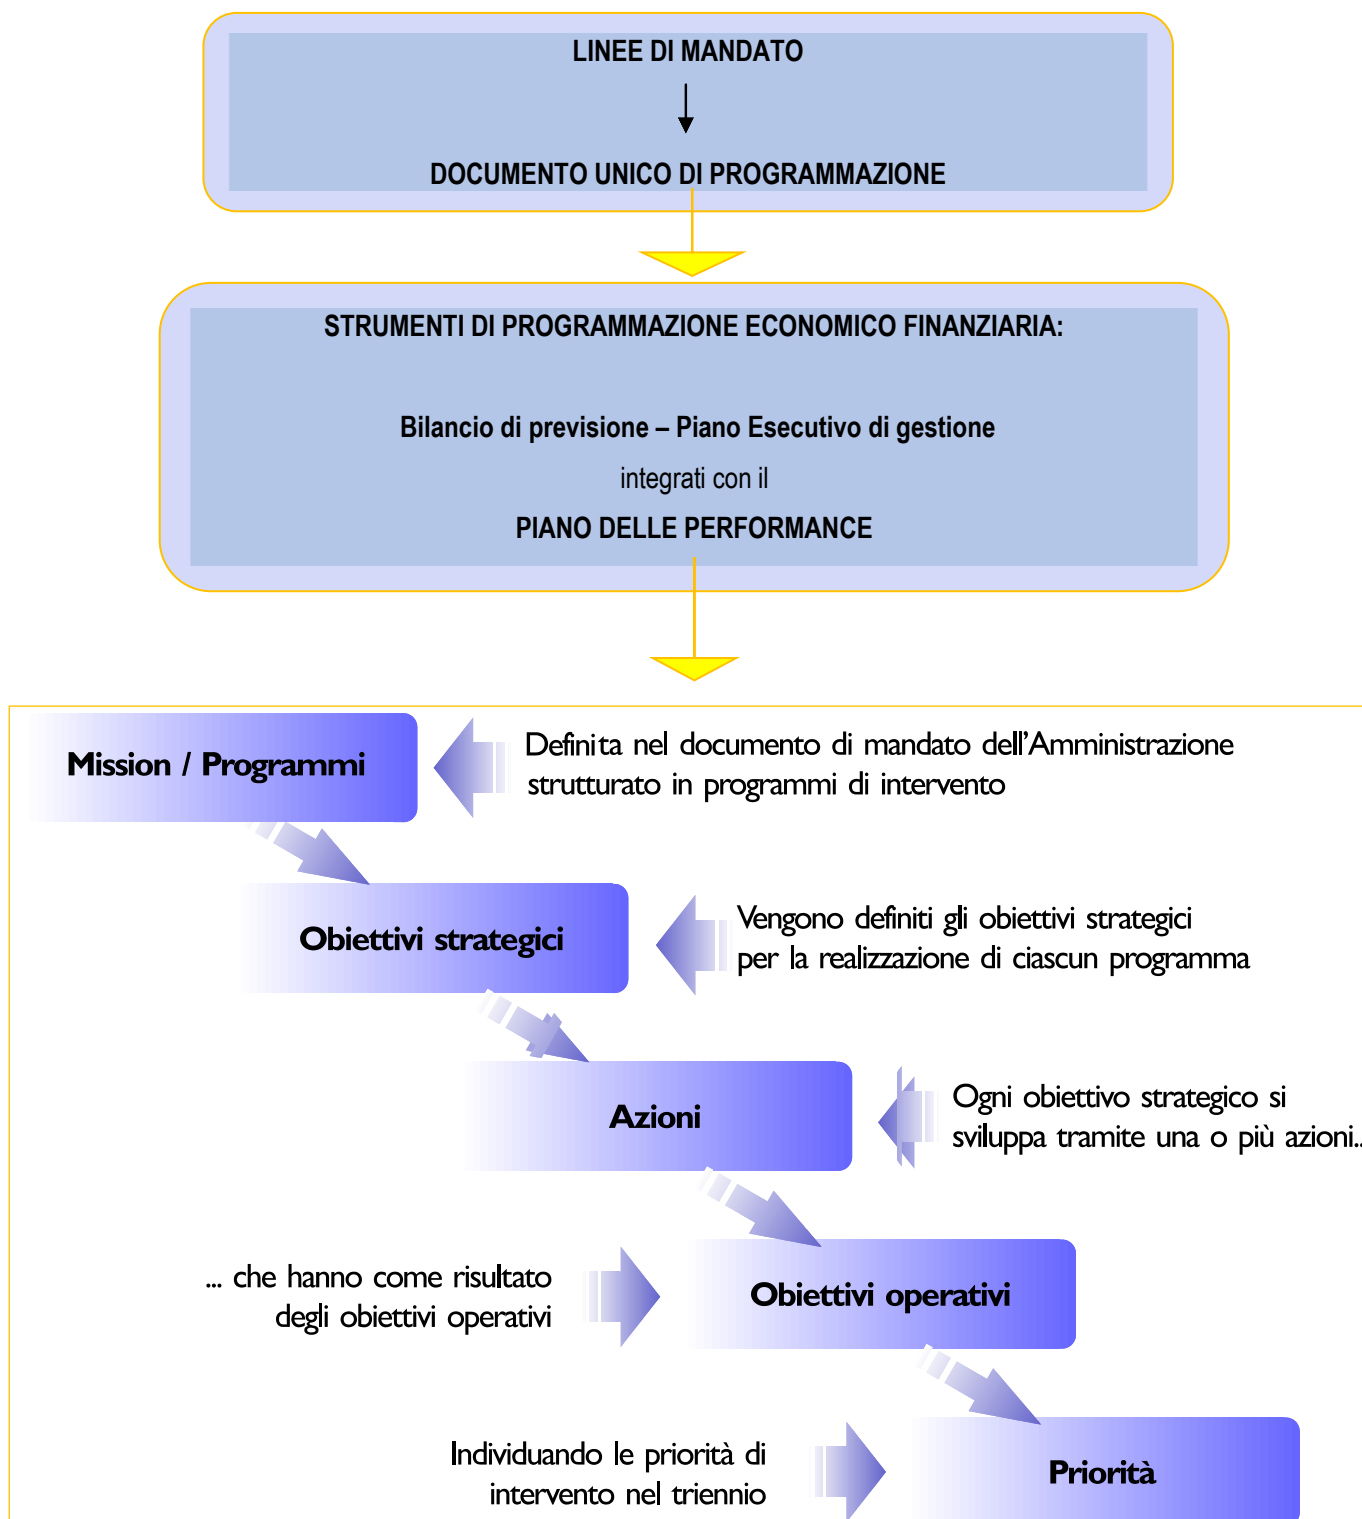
LINEE DI MANDATO

DOCUMENTO UNICO DI PROGRAMMAZIONE

STRUMENTI DI PROGRAMMAZIONE ECONOMICO FINANZIARIA:

Bilancio di previsione – Piano Esecutivo di gestione

integrati con il

PIANO DELLE PERFORMANCE

Mission / Programmi

Definita nel documento di mandato dell'Amministrazione strutturato in programmi di intervento

Obiettivi strategici

Vengono definiti gli obiettivi strategici per la realizzazione di ciascun programma

Azioni

Ogni obiettivo strategico si sviluppa tramite una o più azioni..

... che hanno come risultato degli obiettivi operativi

Obiettivi operativi

Individuando le priorità di intervento nel triennio

Priorità